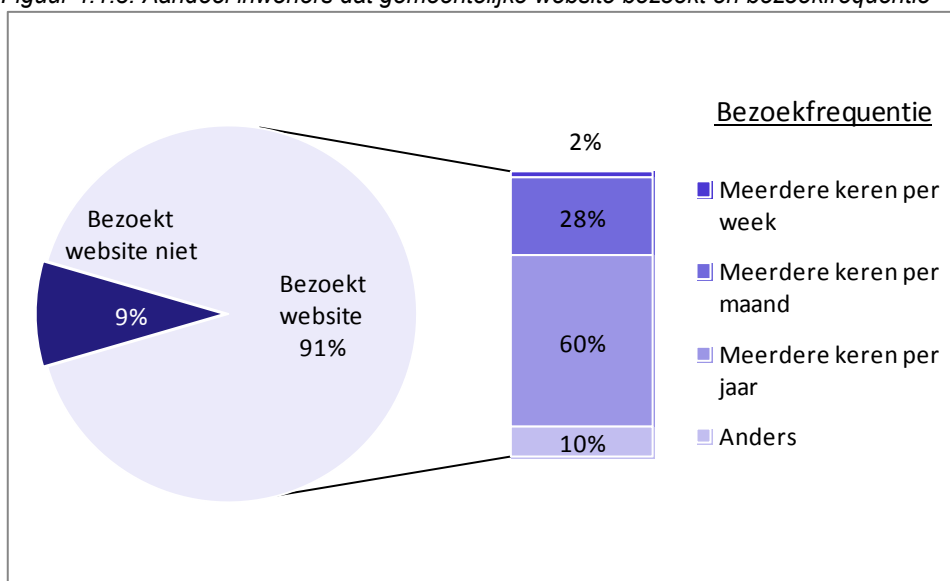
Figuur 4.1.3: Aandeel inwoners dat gemeentelijke website bezoekt en bezoekfrequentie

Bezoekt website niet

9%

Bezoekt website 91%

2%

28%

60%

10%

Bezoekfrequentie

Meerdere keren per week

Meerdere keren per maand

Meerdere keren per jaar

Anders